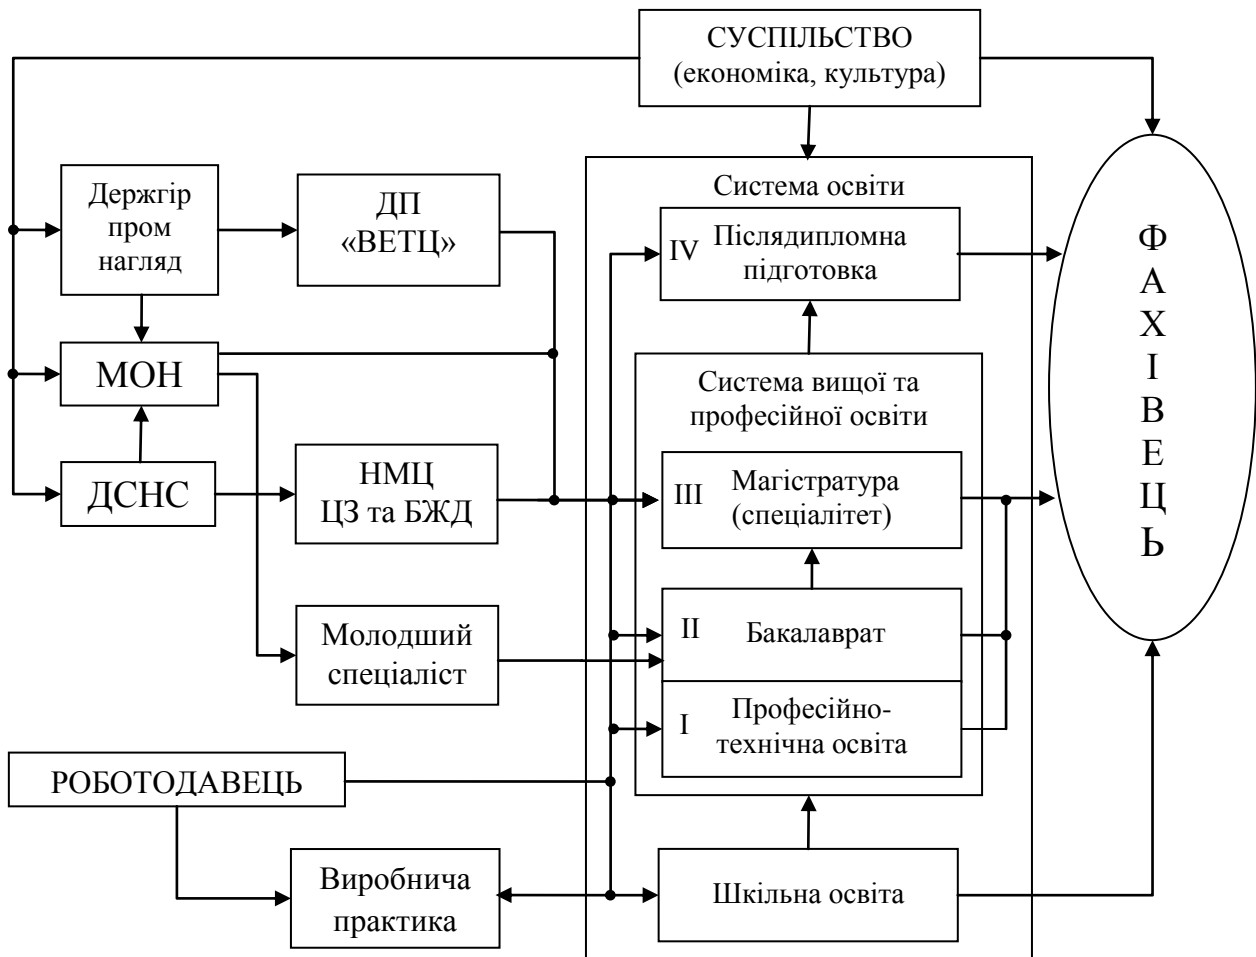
СУСПІЛЬСТВО
(економіка, культура)

Держгір пром нагляд

ДП «ВЕТЦ»

МОН

ДСНС

НМЦ ЦЗ та БЖД

Молодший спеціаліст

РОБОТОДАВЕЦЬ

Виробнича практика

Система освіти

IV Післядипломна підготовка

Система вищої та професійної освіти

III Магістратура (спеціалітет)

II Бакалаврат

I Професійно-технічна освіта

Шкільна освіта

Ф
А
Х
І
В
Е
Ц
Ь